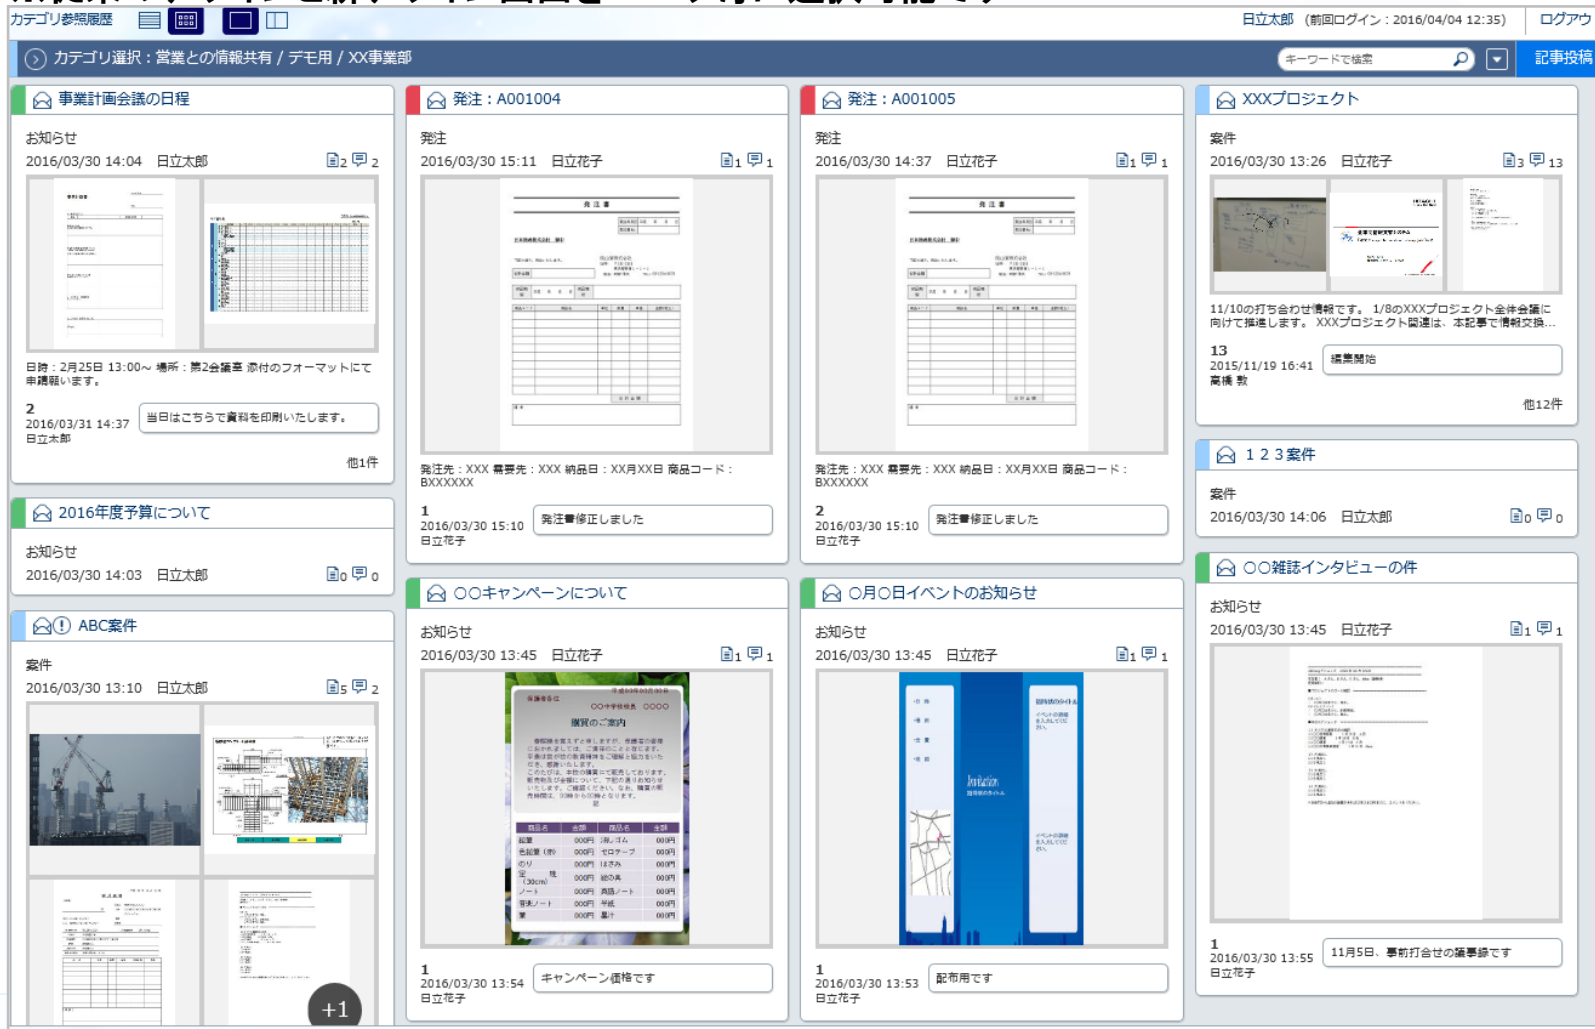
カテゴリ参照履歴

日立太郎 (前回ログイン：2016/04/04 12:35) ログアウ

カテゴリ選択：営業との情報共有 / デモ用 / XX事業部

キーワードで検索

記事投稿

事業計画会議の日程
お知らせ
2016/03/30 14:04 日立太郎 2 2
日時：2月25日 13:00～ 場所：第2会議室 添付のフォーマットにて申請願います。
2
2016/03/31 14:37
日立太郎
当日はこちらで資料を印刷いたします。
他1件

2016年度予算について
お知らせ
2016/03/30 14:03 日立太郎 0 0

ABC案件
案件
2016/03/30 13:10 日立太郎 5 2
+1

発注：A001004
発注
2016/03/30 15:11 日立花子 1 1
発注先：XXX 需要先：XXX 納品日：XX月XX日 商品コード：BXXXXXX
1
2016/03/30 15:10
日立花子
発注書修正しました

○○キャンペーンについて
お知らせ
2016/03/30 13:45 日立花子 1 1
1
2016/03/30 13:54
日立花子
キャンペーン価格です

発注：A001005
発注
2016/03/30 14:37 日立花子 1 1
発注先：XXX 需要先：XXX 納品日：XX月XX日 商品コード：BXXXXXX
2
2016/03/30 15:10
日立花子
発注書修正しました

○月○日イベントのお知らせ
お知らせ
2016/03/30 13:45 日立花子 1 1
1
2016/03/30 13:53
日立花子
配布用です

XXXプロジェクト
案件
2016/03/30 13:26 日立花子 3 13
11/10の打ち合わせ情報です。 1/8のXXXプロジェクト全体会議に向けて推進します。 XXXプロジェクト関連は、本記事で情報交換...
13
2015/11/19 16:41
高橋 敦
編集開始
他12件

１２３案件
案件
2016/03/30 14:06 日立太郎 0 0

○○雑誌インタビューの件
お知らせ
2016/03/30 13:45 日立花子 1 1
1
2016/03/30 13:55
日立花子
11月5日、事前打合せの議事録です